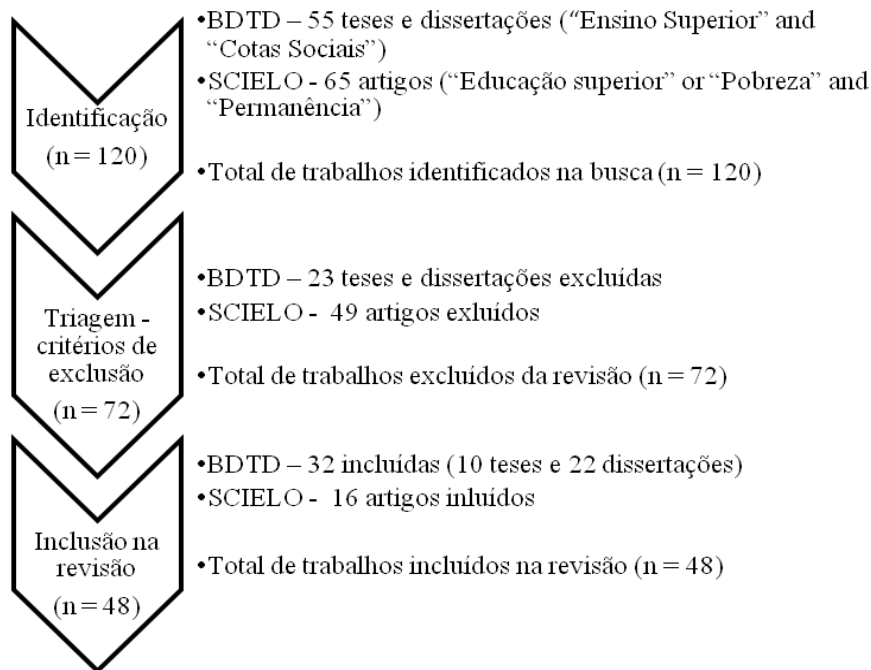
Identificação
(n = 120)

•BDTD – 55 teses e dissertações (“Ensino Superior” and “Cotas Sociais”)
•SCIELO - 65 artigos (“Educação superior” or “Pobreza” and “Permanência”)

•Total de trabalhos identificados na busca (n = 120)

Triagem - critérios de exclusão
(n = 72)

•BDTD – 23 teses e dissertações excluídas
•SCIELO - 49 artigos exluídos

•Total de trabalhos excluídos da revisão (n = 72)

Inclusão na revisão
(n = 48)

•BDTD – 32 incluídas (10 teses e 22 dissertações)
•SCIELO - 16 artigos inluídos

•Total de trabalhos incluídos na revisão (n = 48)